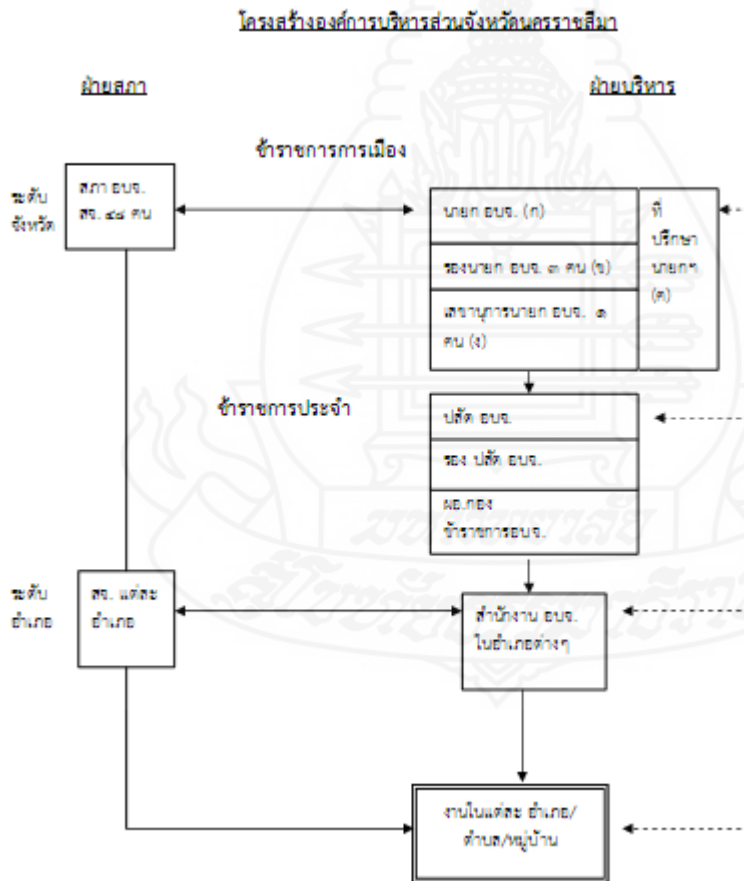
โครงสร้างองค์การบริหารส่วนจังหวัดนครราชสีมา

ฝ่ายสภา

ฝ่ายบริหาร

ข้าราชการการเมือง

ระดับจังหวัด

สภา อบจ. สจ. ๔๘ คน

นายก อบจ. (ก)

รองนายก อบจ. ๓ คน (ข)

เลขานุการนายก อบจ. ๑ คน (ง)

ที่ปรึกษานายกฯ (ค)

ข้าราชการประจำ

ปลัด อบจ.

รอง ปลัด อบจ.

ผอ.กอง ข้าราชการอบจ.

ระดับอำเภอ

สจ. แต่ละอำเภอ

สำนักงาน อบจ. ในอำเภอต่างๆ

งานในแต่ละ อำเภอ/ตำบล/หมู่บ้าน